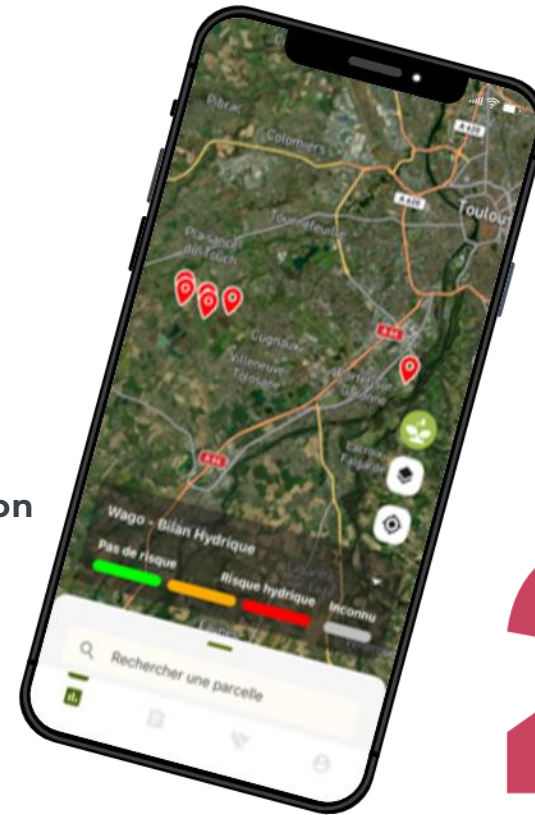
on

Pibrac
Colomiers
A 620
A 620
Toulou
Tournefeuille
Plaisance du Touch
Cugnaux
Villeneuve Tolosane
A 64
Portet sur Garonne
A 64

Wago - Bilan Hydrique
Pas de risque
Risque hydrique
Inconnu

Rechercher une parcelle